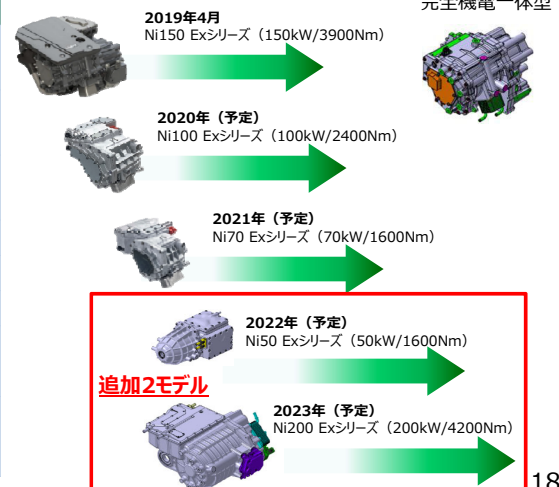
完全機電一体型

2019年4月
Ni150 Exシリーズ（150kW/3900Nm）

2020年（予定）
Ni100 Exシリーズ（100kW/2400Nm）

2021年（予定）
Ni70 Exシリーズ（70kW/1600Nm）

2022年（予定）
Ni50 Exシリーズ（50kW/1600Nm）

追加2モデル

2023年（予定）
Ni200 Exシリーズ（200kW/4200Nm）

18